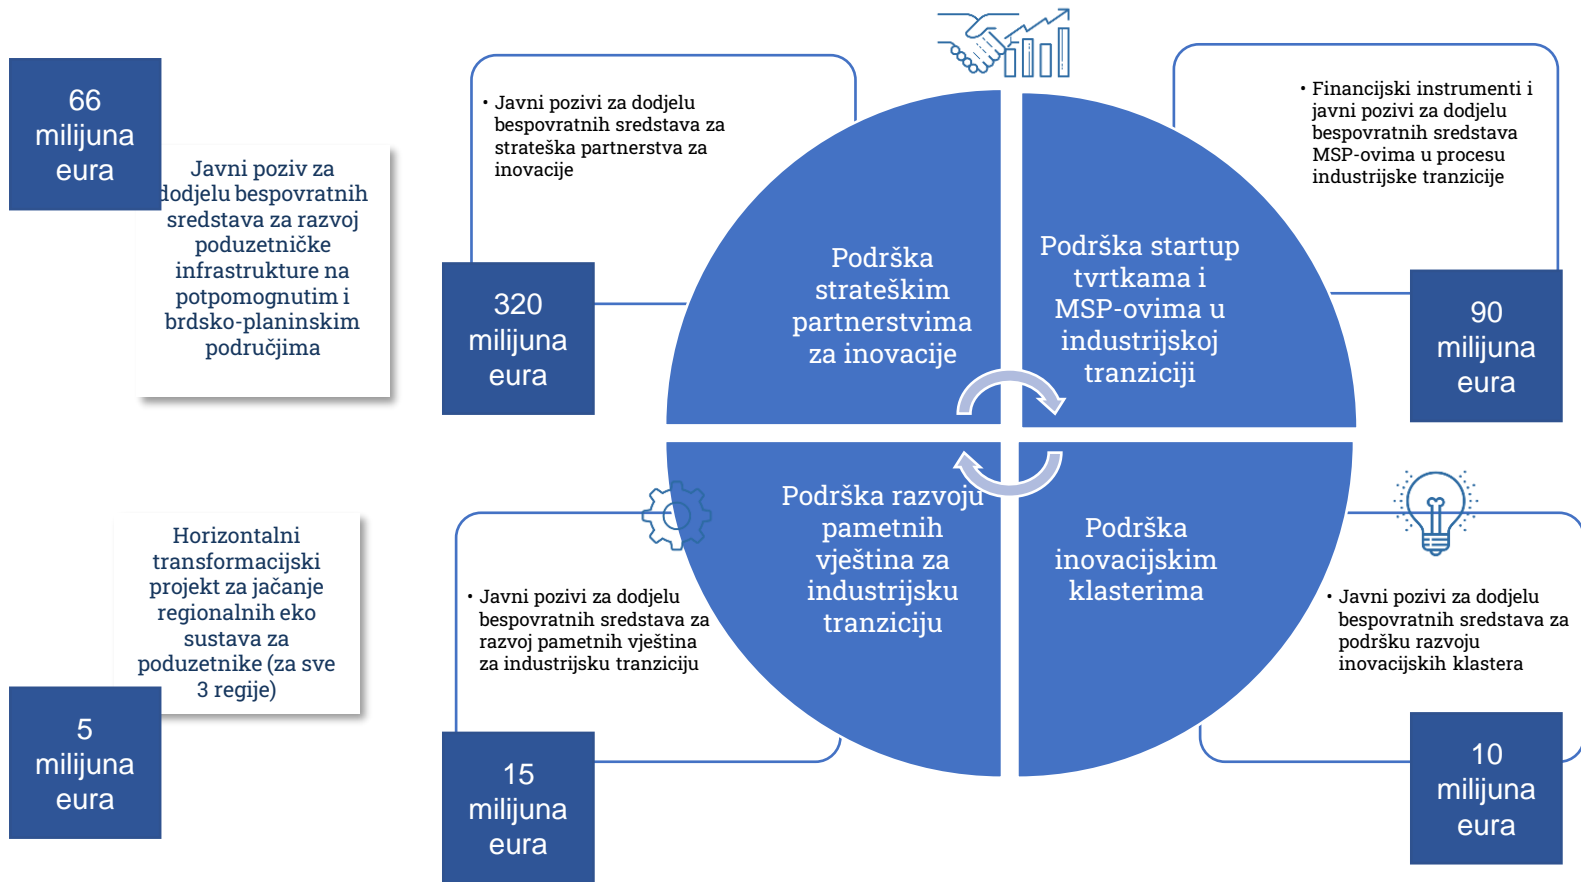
66 milijuna eura

Javni poziv za dodjelu bespovratnih sredstava za razvoj poduzetničke infrastrukture na potpomognutim i brdsko-planinskim područjima

• Javni pozivi za dodjelu bespovratnih sredstava za strateška partnerstva za inovacije

320 milijuna eura

Podrška strateškim partnerstvima za inovacije

Podrška startup tvrtkama i MSP-ovima u industrijskoj tranziciji

• Financijski instrumenti i javni pozivi za dodjelu bespovratnih sredstava MSP-ovima u procesu industrijske tranzicije

90 milijuna eura

Horizontalni transformacijski projekt za jačanje regionalnih eko sustava za poduzetnike (za sve 3 regije)

5 milijuna eura

Podrška razvoju pametnih vještina za industrijsku tranziciju

• Javni pozivi za dodjelu bespovratnih sredstava za razvoj pametnih vještina za industrijsku tranziciju

15 milijuna eura

Podrška inovacijskim klasterima

• Javni pozivi za dodjelu bespovratnih sredstava za podršku razvoju inovacijskih klastera

10 milijuna eura